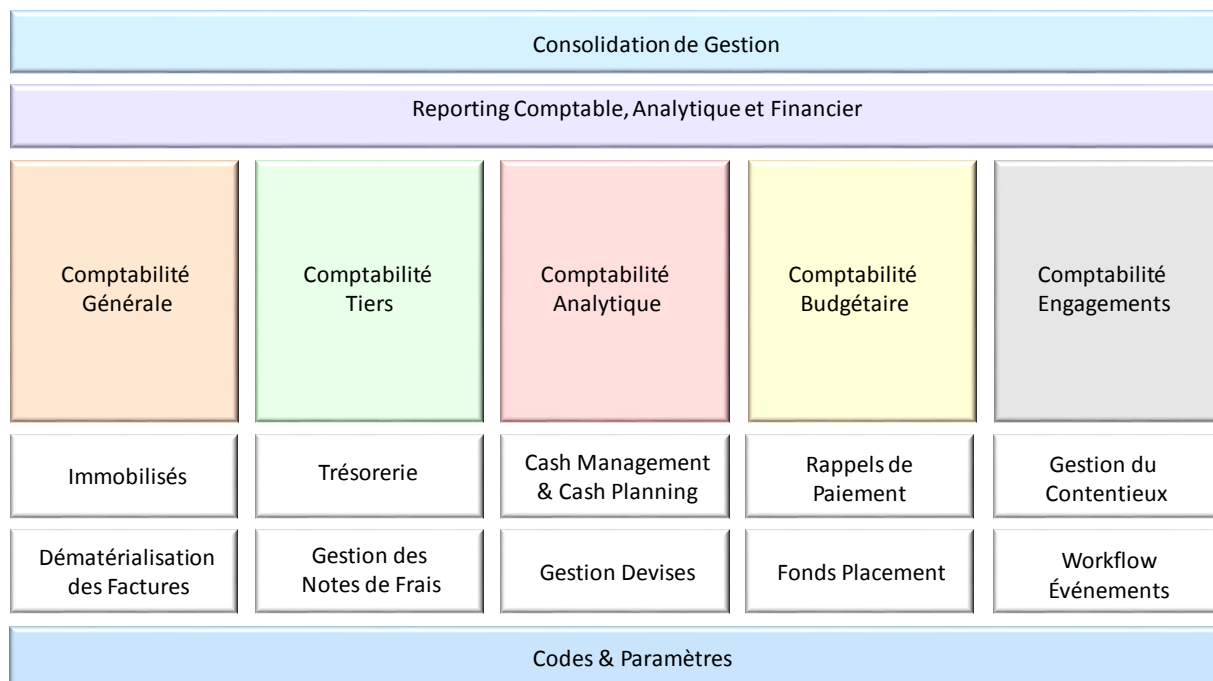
Consolidation de Gestion

Reporting Comptable, Analytique et Financier

Comptabilité Générale

Comptabilité Tiers

Comptabilité Analytique

Comptabilité Budgétaire

Comptabilité Engagements

Immobilisés

Trésorerie

Cash Management & Cash Planning

Rappels de Paiement

Gestion du Contentieux

Dématérialisation des Factures

Gestion des Notes de Frais

Gestion Devises

Fonds Placement

Workflow Événements

Codes & Paramètres